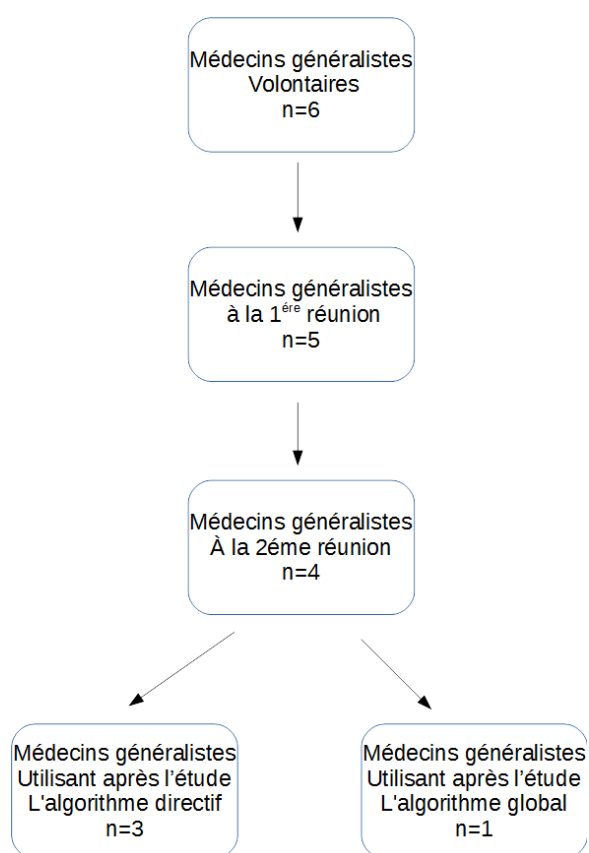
Médecins généralistes
Volontaires
n=6

Médecins généralistes
à la 1$^{ére}$ réunion
n=5

Médecins généralistes
À la 2éme réunion
n=4

Médecins généralistes
Utilisant après l'étude
L'algorithme directif
n=3

Médecins généralistes
Utilisant après l'étude
L'algorithme global
n=1